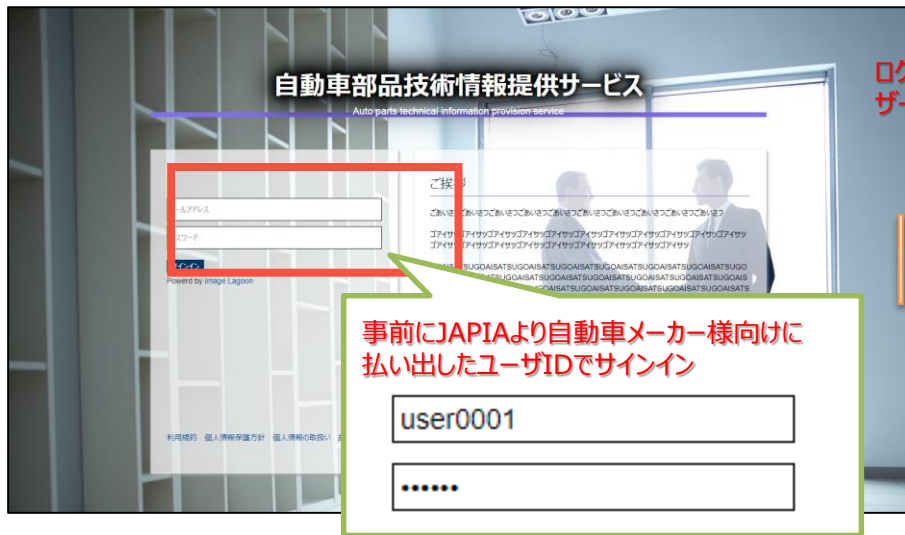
自動車部品技術情報提供サービス

Auto parts technical information provision service

ロク
ザー

ールアドレス
スワード
サインイン
Powered by Image Lagoon

ご挨拶

ごあいさつごあいさつごあいさつごあいさつごあいさつごあいさつごあいさつごあいさつ

ゴアイサツゴアイサツゴアイサツゴアイサツゴアイサツゴアイサツゴアイサツゴアイサツゴアイサツゴアイサツゴアイサツゴアイサツゴアイサツゴアイサツゴアイサツゴアイサツ

AISATSUGOAISATSUGOAISATSUGOAISATSUGOAISATSUGOAISATSUGOAISATSUGO
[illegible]ATSUGOAISATSUGOAISATSUGOAISATSUGOAISATSUGOAISATSUGOAIS
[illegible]OAISATSUGOAISATSUGOAISATSUGOAISATSUGOAISATSUGOAISATS

利用規約　個人情報保護方針　個人情報の取扱い　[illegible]

事前にJAPIAより自動車メーカー様向けに払い出したユーザIDでサインイン

user0001

••••••